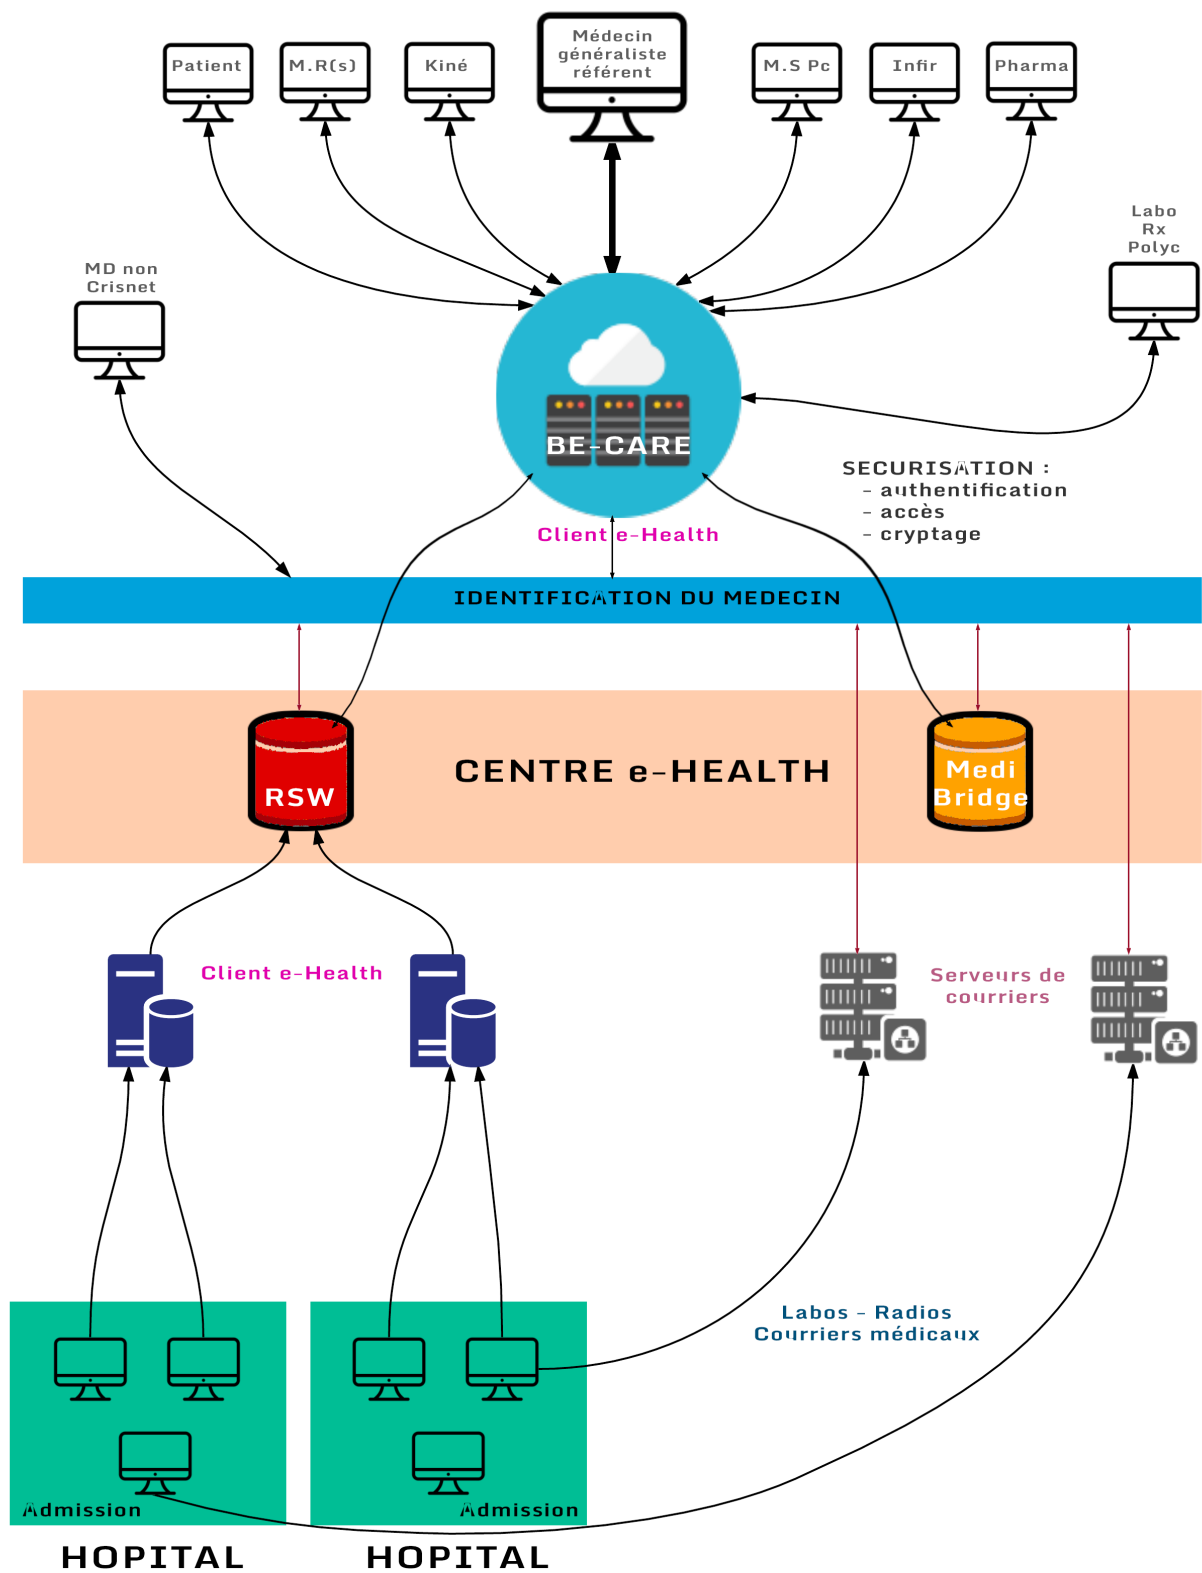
Patient

M.R(s)

Kiné

Médecin généraliste référent

M.S Pc

Infir

Pharma

Labo Rx Polyc

MD non Crisnet

BE-CARE

SECURISATION :
- authentification
- accès
- cryptage

Client e-Health

IDENTIFICATION DU MEDECIN

RSW

CENTRE e-HEALTH

Medi Bridge

Client e-Health

Serveurs de courriers

Labos - Radios
Courriers médicaux

Admission

Admission

HOPITAL

HOPITAL